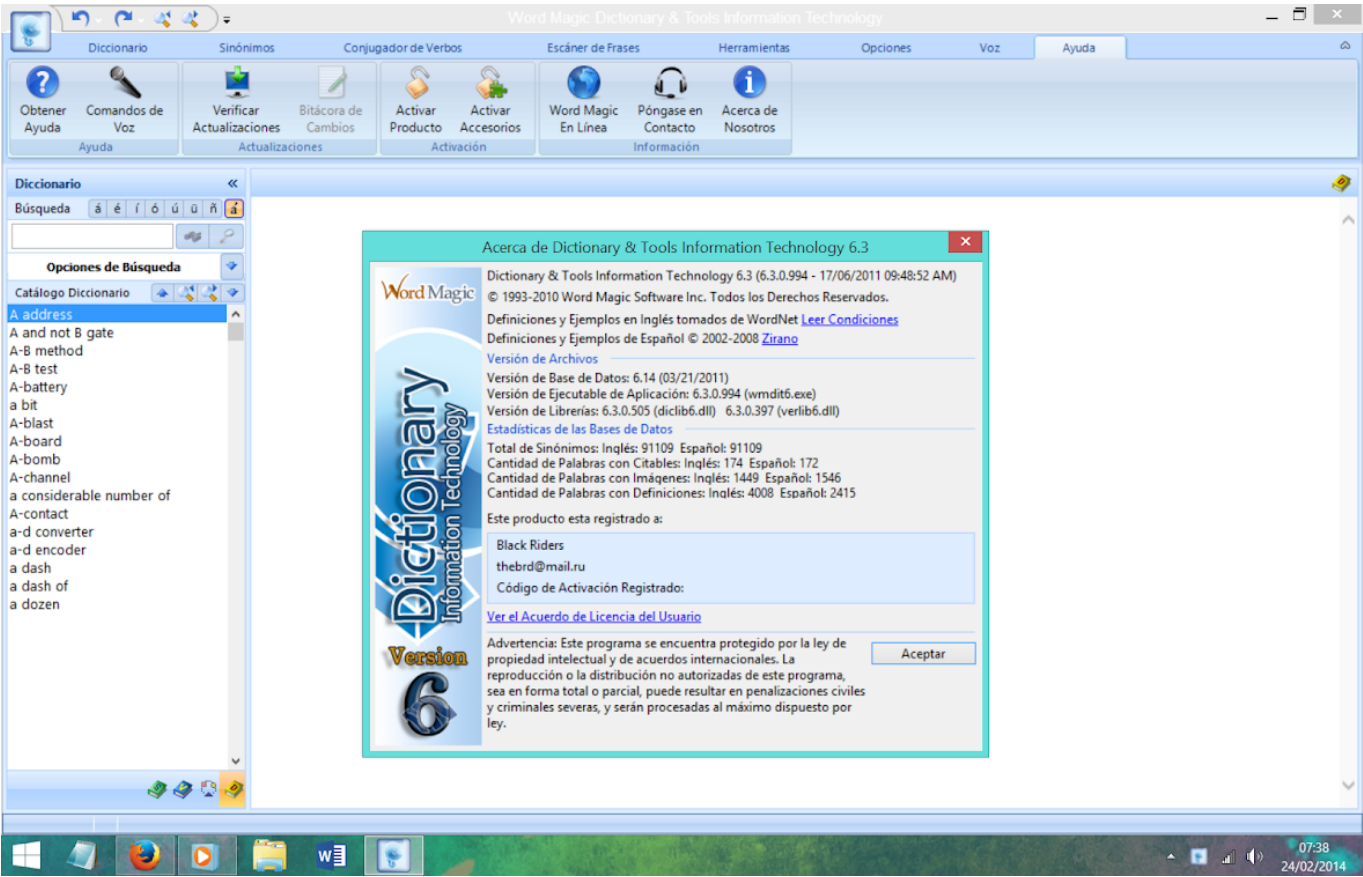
Word Magic Dictionary & Tools Information Technology

Diccionario | Sinónimos | Conjugador de Verbos | Escáner de Frases | Herramientas | Opciones | Voz | Ayuda

Obtener Ayuda
Comandos de Voz
Ayuda
Verificar Actualizaciones
Bitácora de Cambios
Actualizaciones
Activar Producto
Activar Accesorios
Activación
Word Magic En Línea
Póngase en Contacto
Acerca de Nosotros
Información

Diccionario «
Búsqueda á é í ó ú ü ñ á

Opciones de Búsqueda
Catálogo Diccionario

A address
A and not B gate
A-B method
A-B test
A-battery
a bit
A-blast
A-board
A-bomb
A-channel
a considerable number of
A-contact
a-d converter
a-d encoder
a dash
a dash of
a dozen

Acerca de Dictionary & Tools Information Technology 6.3

Word Magic
Dictionary
Information Technology
Version
6

Dictionary & Tools Information Technology 6.3 (6.3.0.994 - 17/06/2011 09:48:52 AM)
© 1993-2010 Word Magic Software Inc. Todos los Derechos Reservados.
Definiciones y Ejemplos en Inglés tomados de WordNet Leer Condiciones
Definiciones y Ejemplos de Español © 2002-2008 Zirano
Versión de Archivos
Versión de Base de Datos: 6.14 (03/21/2011)
Versión de Ejecutable de Aplicación: 6.3.0.994 (wmdit6.exe)
Versión de Librerías: 6.3.0.505 (diclib6.dll) 6.3.0.397 (verlib6.dll)
Estadísticas de las Bases de Datos
Total de Sinónimos: Inglés: 91109 Español: 91109
Cantidad de Palabras con Citables: Inglés: 174 Español: 172
Cantidad de Palabras con Imágenes: Inglés: 1449 Español: 1546
Cantidad de Palabras con Definiciones: Inglés: 4008 Español: 2415
Este producto esta registrado a:
Black Riders
thebrd@mail.ru
Código de Activación Registrado:
Ver el Acuerdo de Licencia del Usuario
Advertencia: Este programa se encuentra protegido por la ley de propiedad intelectual y de acuerdos internacionales. La reproducción o la distribución no autorizadas de este programa, sea en forma total o parcial, puede resultar en penalizaciones civiles y criminales severas, y serán procesadas al máximo dispuesto por ley.
Aceptar

07:38
24/02/2014